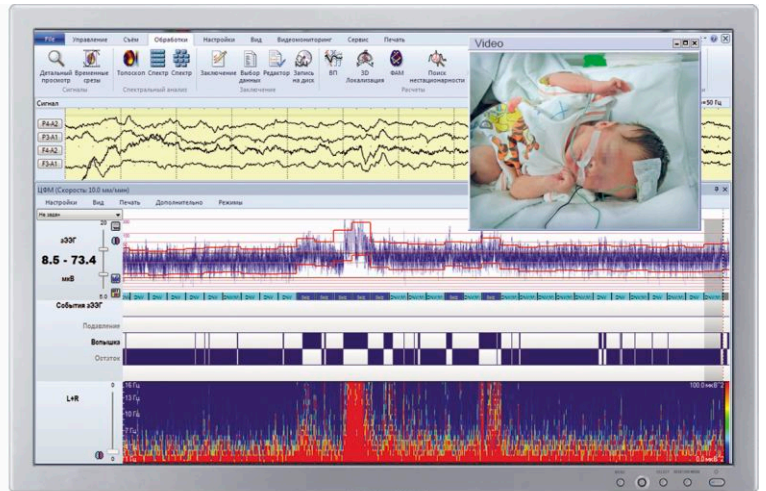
File Управление Съём Обработка Настройки Вид Видеомониторинг Сервис Печать

Детальный просмотр Временные срезы Топоскоп Спектр Спектр Заключение Выбор данных Редактор Запись на диск ВП 3D Локализация ФАМ Поиск нестационарности

Сигналы Спектральный анализ Заключение Расчеты

Video

Сигнал

=50 Гц

F4-A2
F3-A1
F4-A2
F3-A1

ЦФМ (Скорость 10.0 мм/мин)

Настройки Вид Печать Дополнительно Режимы

Не задан

аЭЭГ

20

8.5 - 73.4

мкВ

0.0

События аЭЭГ

Подавление

Вспышка

Остаток

0

L+R

16 Гц

13 Гц

10 Гц

7 Гц

100.0 мкВ^2

0.0 мкВ^2